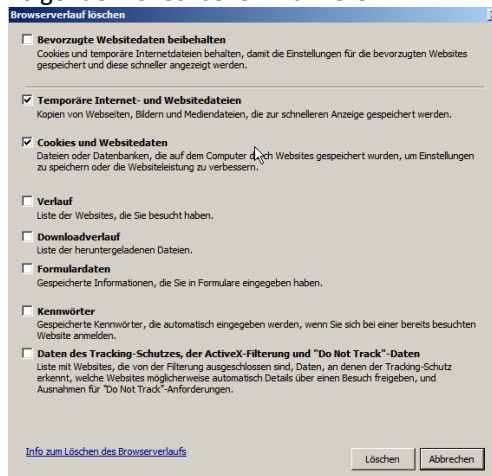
Browserverlauf löschen

Bevorzugte Websitedaten beibehalten
Cookies und temporäre Internetdateien behalten, damit die Einstellungen für die bevorzugten Websites gespeichert und diese schneller angezeigt werden.

Temporäre Internet- und Websitedateien
Kopien von Webseiten, Bildern und Mediendateien, die zur schnelleren Anzeige gespeichert werden.

Cookies und Websitedaten
Dateien oder Datenbanken, die auf dem Computer d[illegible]ch Websites gespeichert wurden, um Einstellungen zu speichern oder die Websiteleistung zu verbessern.

Verlauf
Liste der Websites, die Sie besucht haben.

Downloadverlauf
Liste der heruntergeladenen Dateien.

Formulardaten
Gespeicherte Informationen, die Sie in Formulare eingegeben haben.

Kennwörter
Gespeicherte Kennwörter, die automatisch eingegeben werden, wenn Sie sich bei einer bereits besuchten Website anmelden.

Daten des Tracking-Schutzes, der ActiveX-Filterung und "Do Not Track"-Daten
Liste mit Websites, die von der Filterung ausgeschlossen sind, Daten, an denen der Tracking-Schutz erkennt, welche Websites möglicherweise automatisch Details über einen Besuch freigeben, und Ausnahmen für "Do Not Track"-Anforderungen.

Info zum Löschen des Browserverlaufs

Löschen

Abbrechen